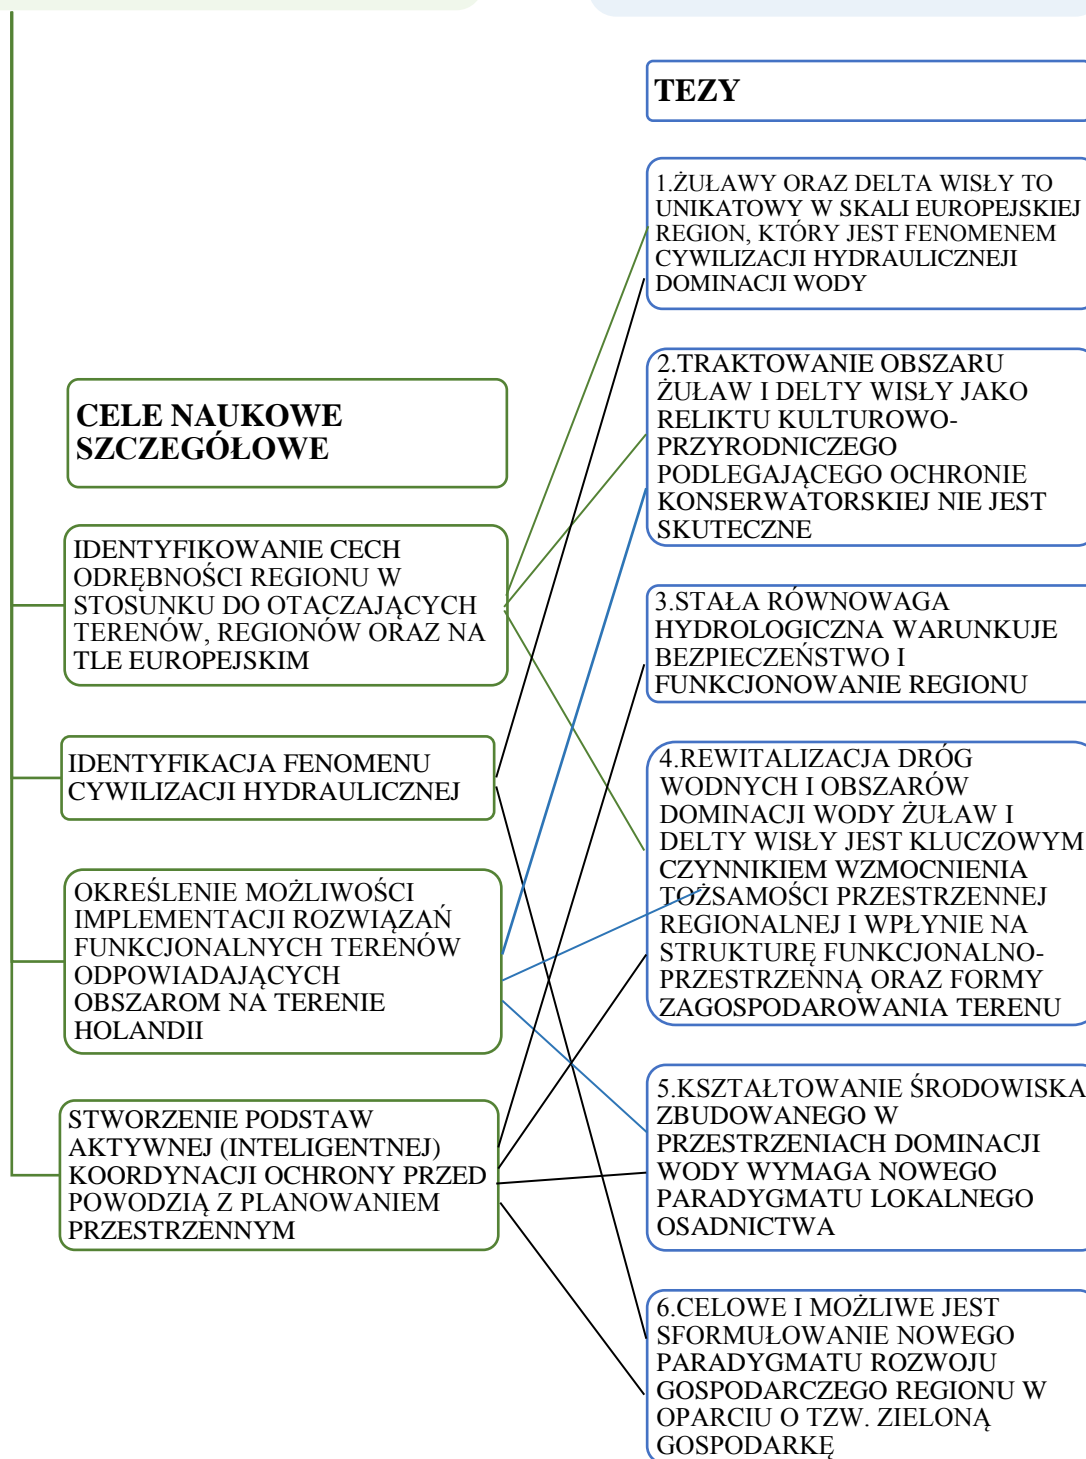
TEZY

CELE NAUKOWE SZCZEGÓŁOWE

IDENTYFIKOWANIE CECH ODRĘBNOŚCI REGIONU W STOSUNKU DO OTACZAJĄCYCH TERENÓW, REGIONÓW ORAZ NA TLE EUROPEJSKIM

IDENTYFIKACJA FENOMENU CYWILIZACJI HYDRAULICZNEJ

OKREŚLENIE MOŻLIWOŚCI IMPLEMENTACJI ROZWIĄZAŃ FUNKCJONALNYCH TERENÓW ODPOWIADAJĄCYCH OBSZAROM NA TERENIE HOLANDII

STWORZENIE PODSTAW AKTYWNEJ (INTELIGENTNEJ) KOORDYNACJI OCHRONY PRZED POWODZIĄ Z PLANOWANIEM PRZESTRZENNYM

1.ŻUŁAWY ORAZ DELTA WISŁY TO UNIKATOWY W SKALI EUROPEJSKIEJ REGION, KTÓRY JEST FENOMENEM CYWILIZACJI HYDRAULICZNEJI DOMINACJI WODY

2.TRAKTOWANIE OBSZARU ŻUŁAW I DELTY WISŁY JAKO RELIKTU KULTUROWO-PRZYRODNICZEGO PODLEGAJĄCEGO OCHRONIE KONSERWATORSKIEJ NIE JEST SKUTECZNE

3.STAŁA RÓWNOWAGA HYDROLOGICZNA WARUNKUJE BEZPIECZEŃSTWO I FUNKCJONOWANIE REGIONU

4.REWITALIZACJA DRÓG WODNYCH I OBSZARÓW DOMINACJI WODY ŻUŁAW I DELTY WISŁY JEST KLUCZOWYM CZYNNIKIEM WZMOCNIENIA TOŻSAMOŚCI PRZESTRZENNEJ REGIONALNEJ I WPŁYNIE NA STRUKTURĘ FUNKCJONALNO-PRZESTRZENNĄ ORAZ FORMY ZAGOSPODAROWANIA TERENU

5.KSZTAŁTOWANIE ŚRODOWISKA ZBUDOWANEGO W PRZESTRZENIACH DOMINACJI WODY WYMAGA NOWEGO PARADYGMATU LOKALNEGO OSADNICTWA

6.CELOWE I MOŻLIWE JEST SFORMUŁOWANIE NOWEGO PARADYGMATU ROZWOJU GOSPODARCZEGO REGIONU W OPARCIU O TZW. ZIELONĄ GOSPODARKĘ